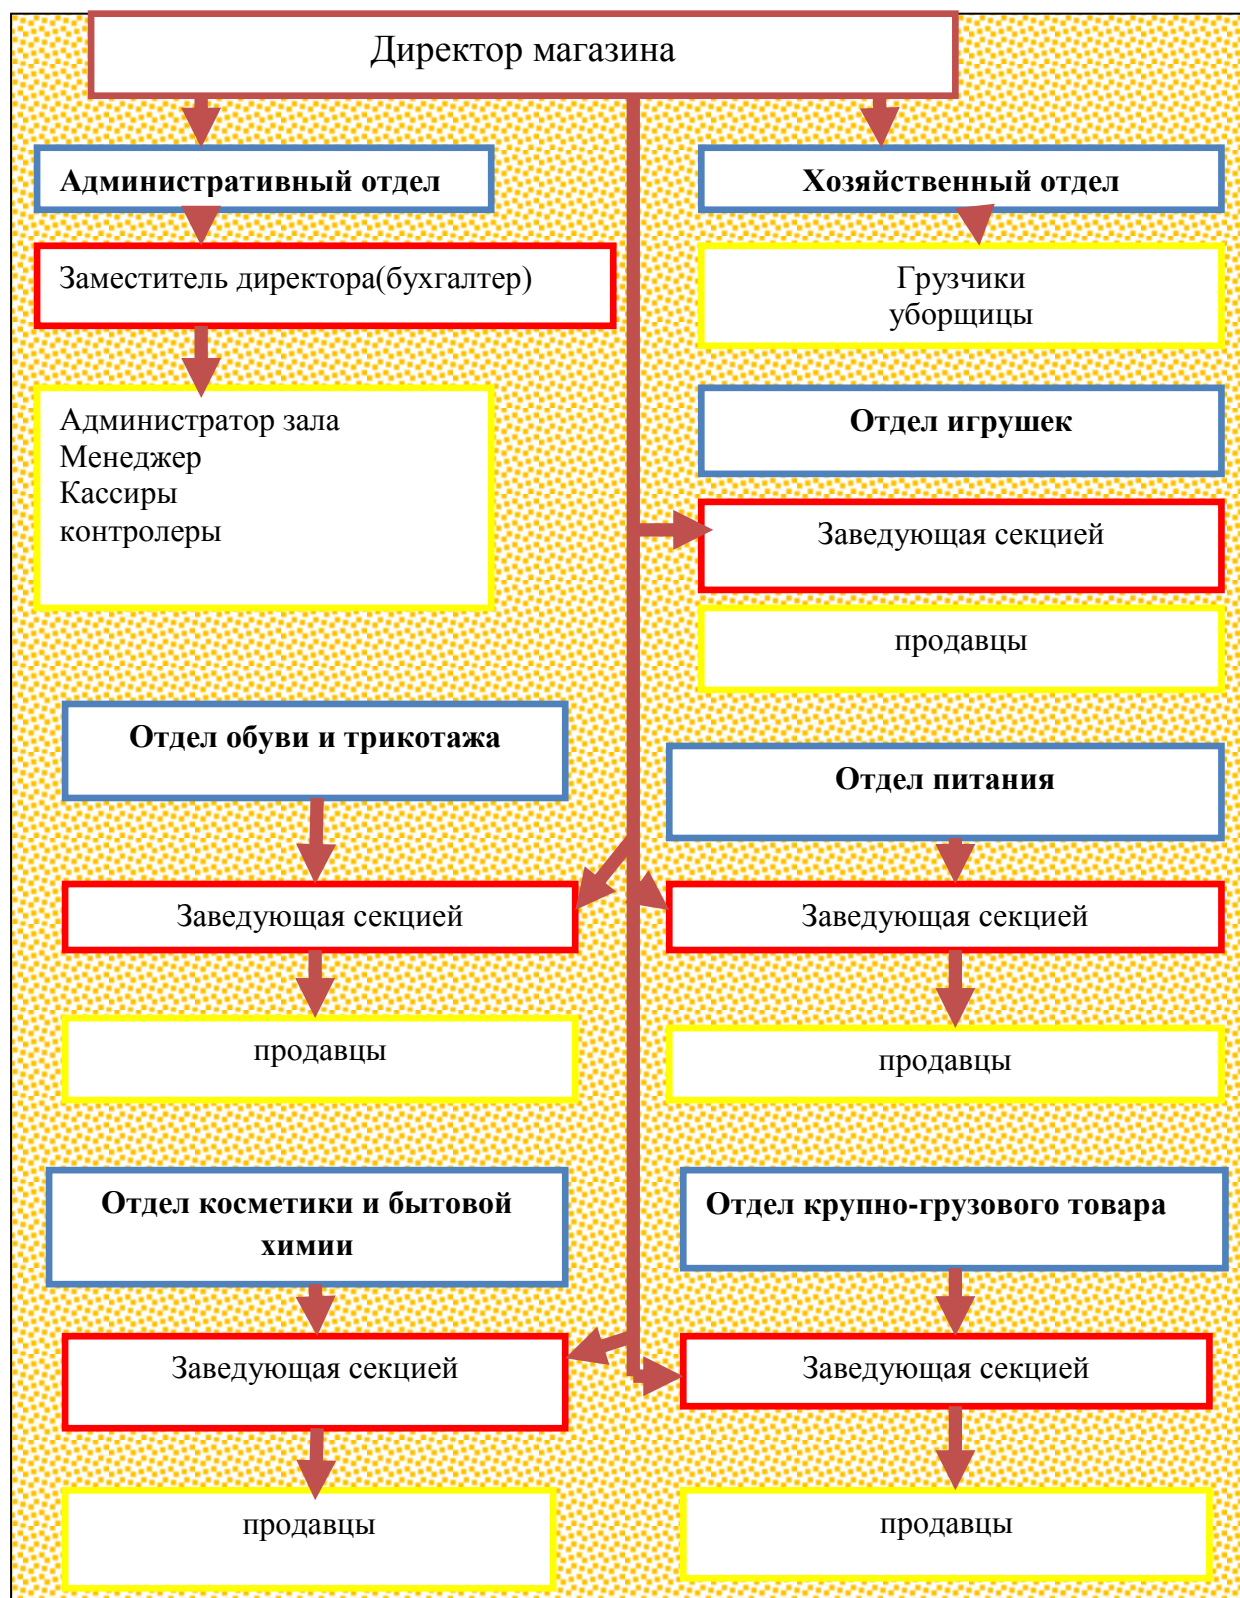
Директор магазина

Административный отдел

Заместитель директора(бухгалтер)

Администратор зала
Менеджер
Кассиры
контролеры

Хозяйственный отдел

Грузчики
уборщицы

Отдел игрушек

Заведующая секцией

продавцы

Отдел обуви и трикотажа

Заведующая секцией

продавцы

Отдел питания

Заведующая секцией

продавцы

Отдел косметики и бытовой химии

Заведующая секцией

продавцы

Отдел крупно-грузового товара

Заведующая секцией

продавцы